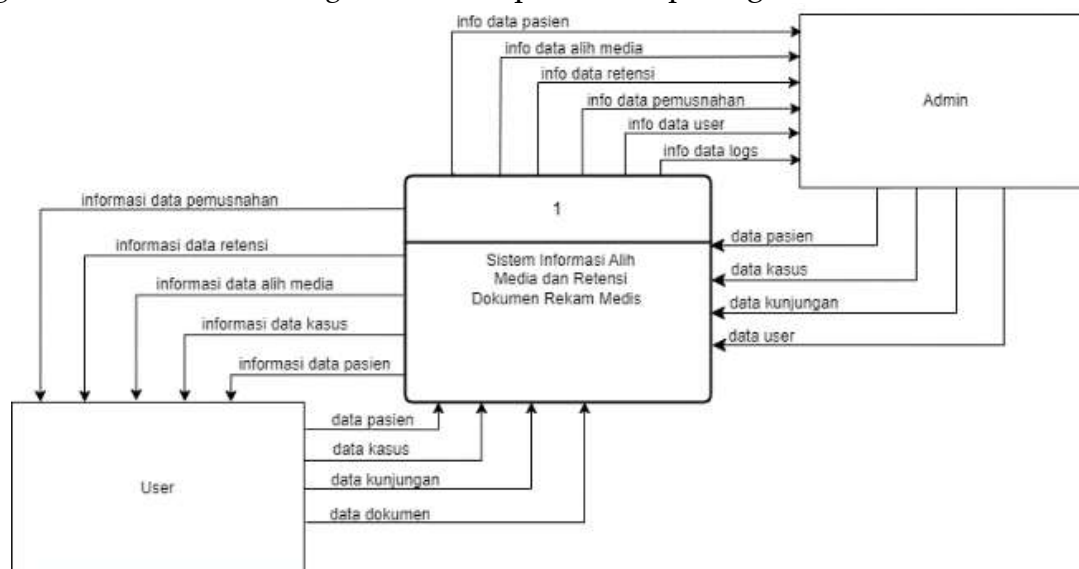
info data pasien
info data alih media
info data retensi
info data pemusnahan
info data user
info data logs

Admin

informasi data pemusnahan
informasi data retensi
informasi data alih media
informasi data kasus
informasi data pasien

1

Sistem Informasi Alih Media dan Retensi Dokumen Rekam Medis

data pasien
data kasus
data kunjungan
data user

User

data pasien
data kasus
data kunjungan
data dokumen